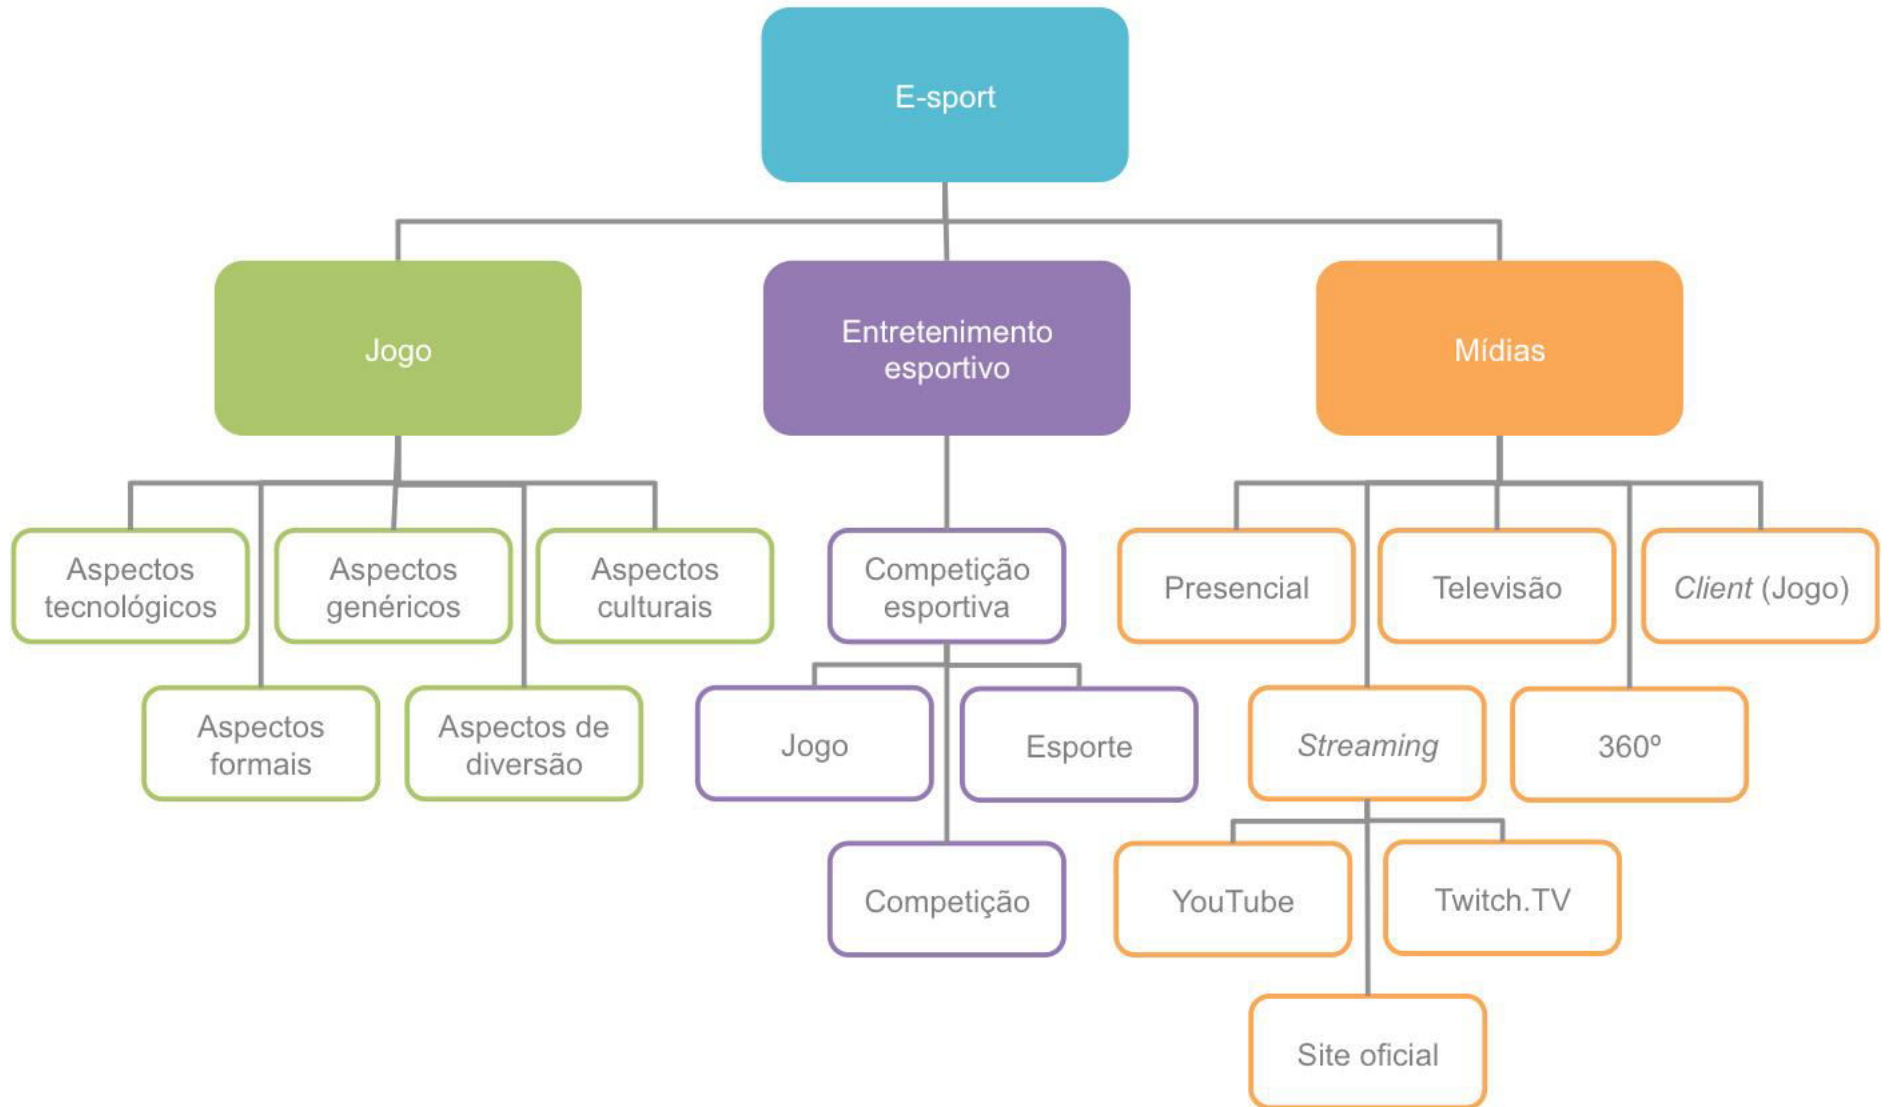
E-sport

Jogo

Entretenimento esportivo

Mídias

Aspectos tecnológicos

Aspectos genéricos

Aspectos culturais

Aspectos formais

Aspectos de diversão

Competição esportiva

Jogo

Esporte

Competição

Presencial

Televisão

*Client* (Jogo)

*Streaming*

360º

YouTube

Twitch.TV

Site oficial